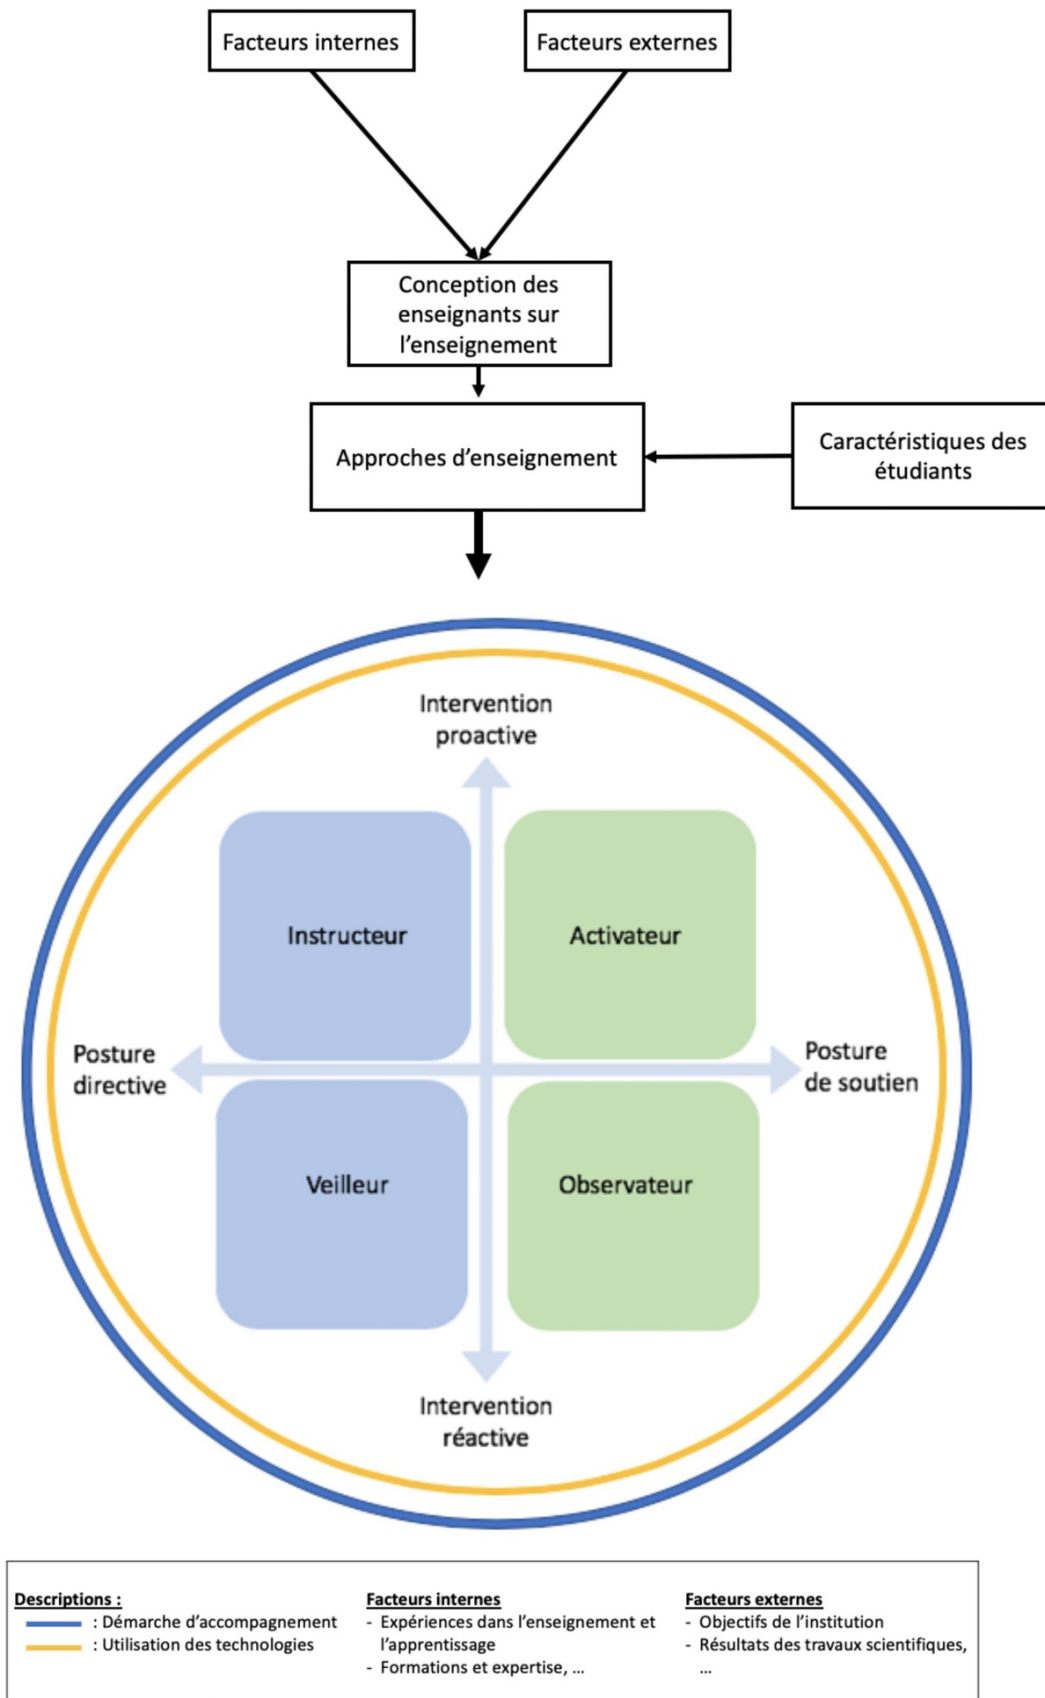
Facteurs internes

Facteurs externes

Conception des enseignants sur l'enseignement

Approches d'enseignement

Caractéristiques des étudiants

Intervention proactive

Instructeur

Activateur

Posture directive

Posture de soutien

Veilleur

Observateur

Intervention réactive

Descriptions :
: Démarche d'accompagnement
: Utilisation des technologies

Facteurs internes
- Expériences dans l'enseignement et l'apprentissage
- Formations et expertise, …

Facteurs externes
- Objectifs de l'institution
- Résultats des travaux scientifiques, …